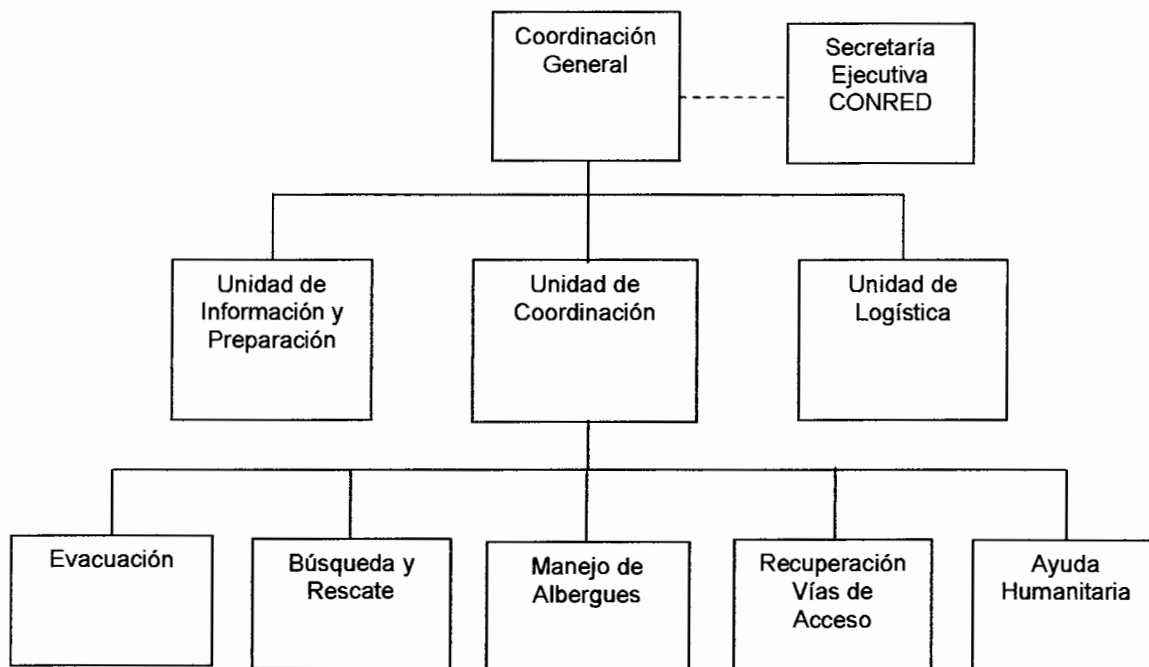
Coordinación General

Secretaría Ejecutiva CONRED

Unidad de Información y Preparación

Unidad de Coordinación

Unidad de Logística

Evacuación

Búsqueda y Rescate

Manejo de Albergues

Recuperación Vías de Acceso

Ayuda Humanitaria